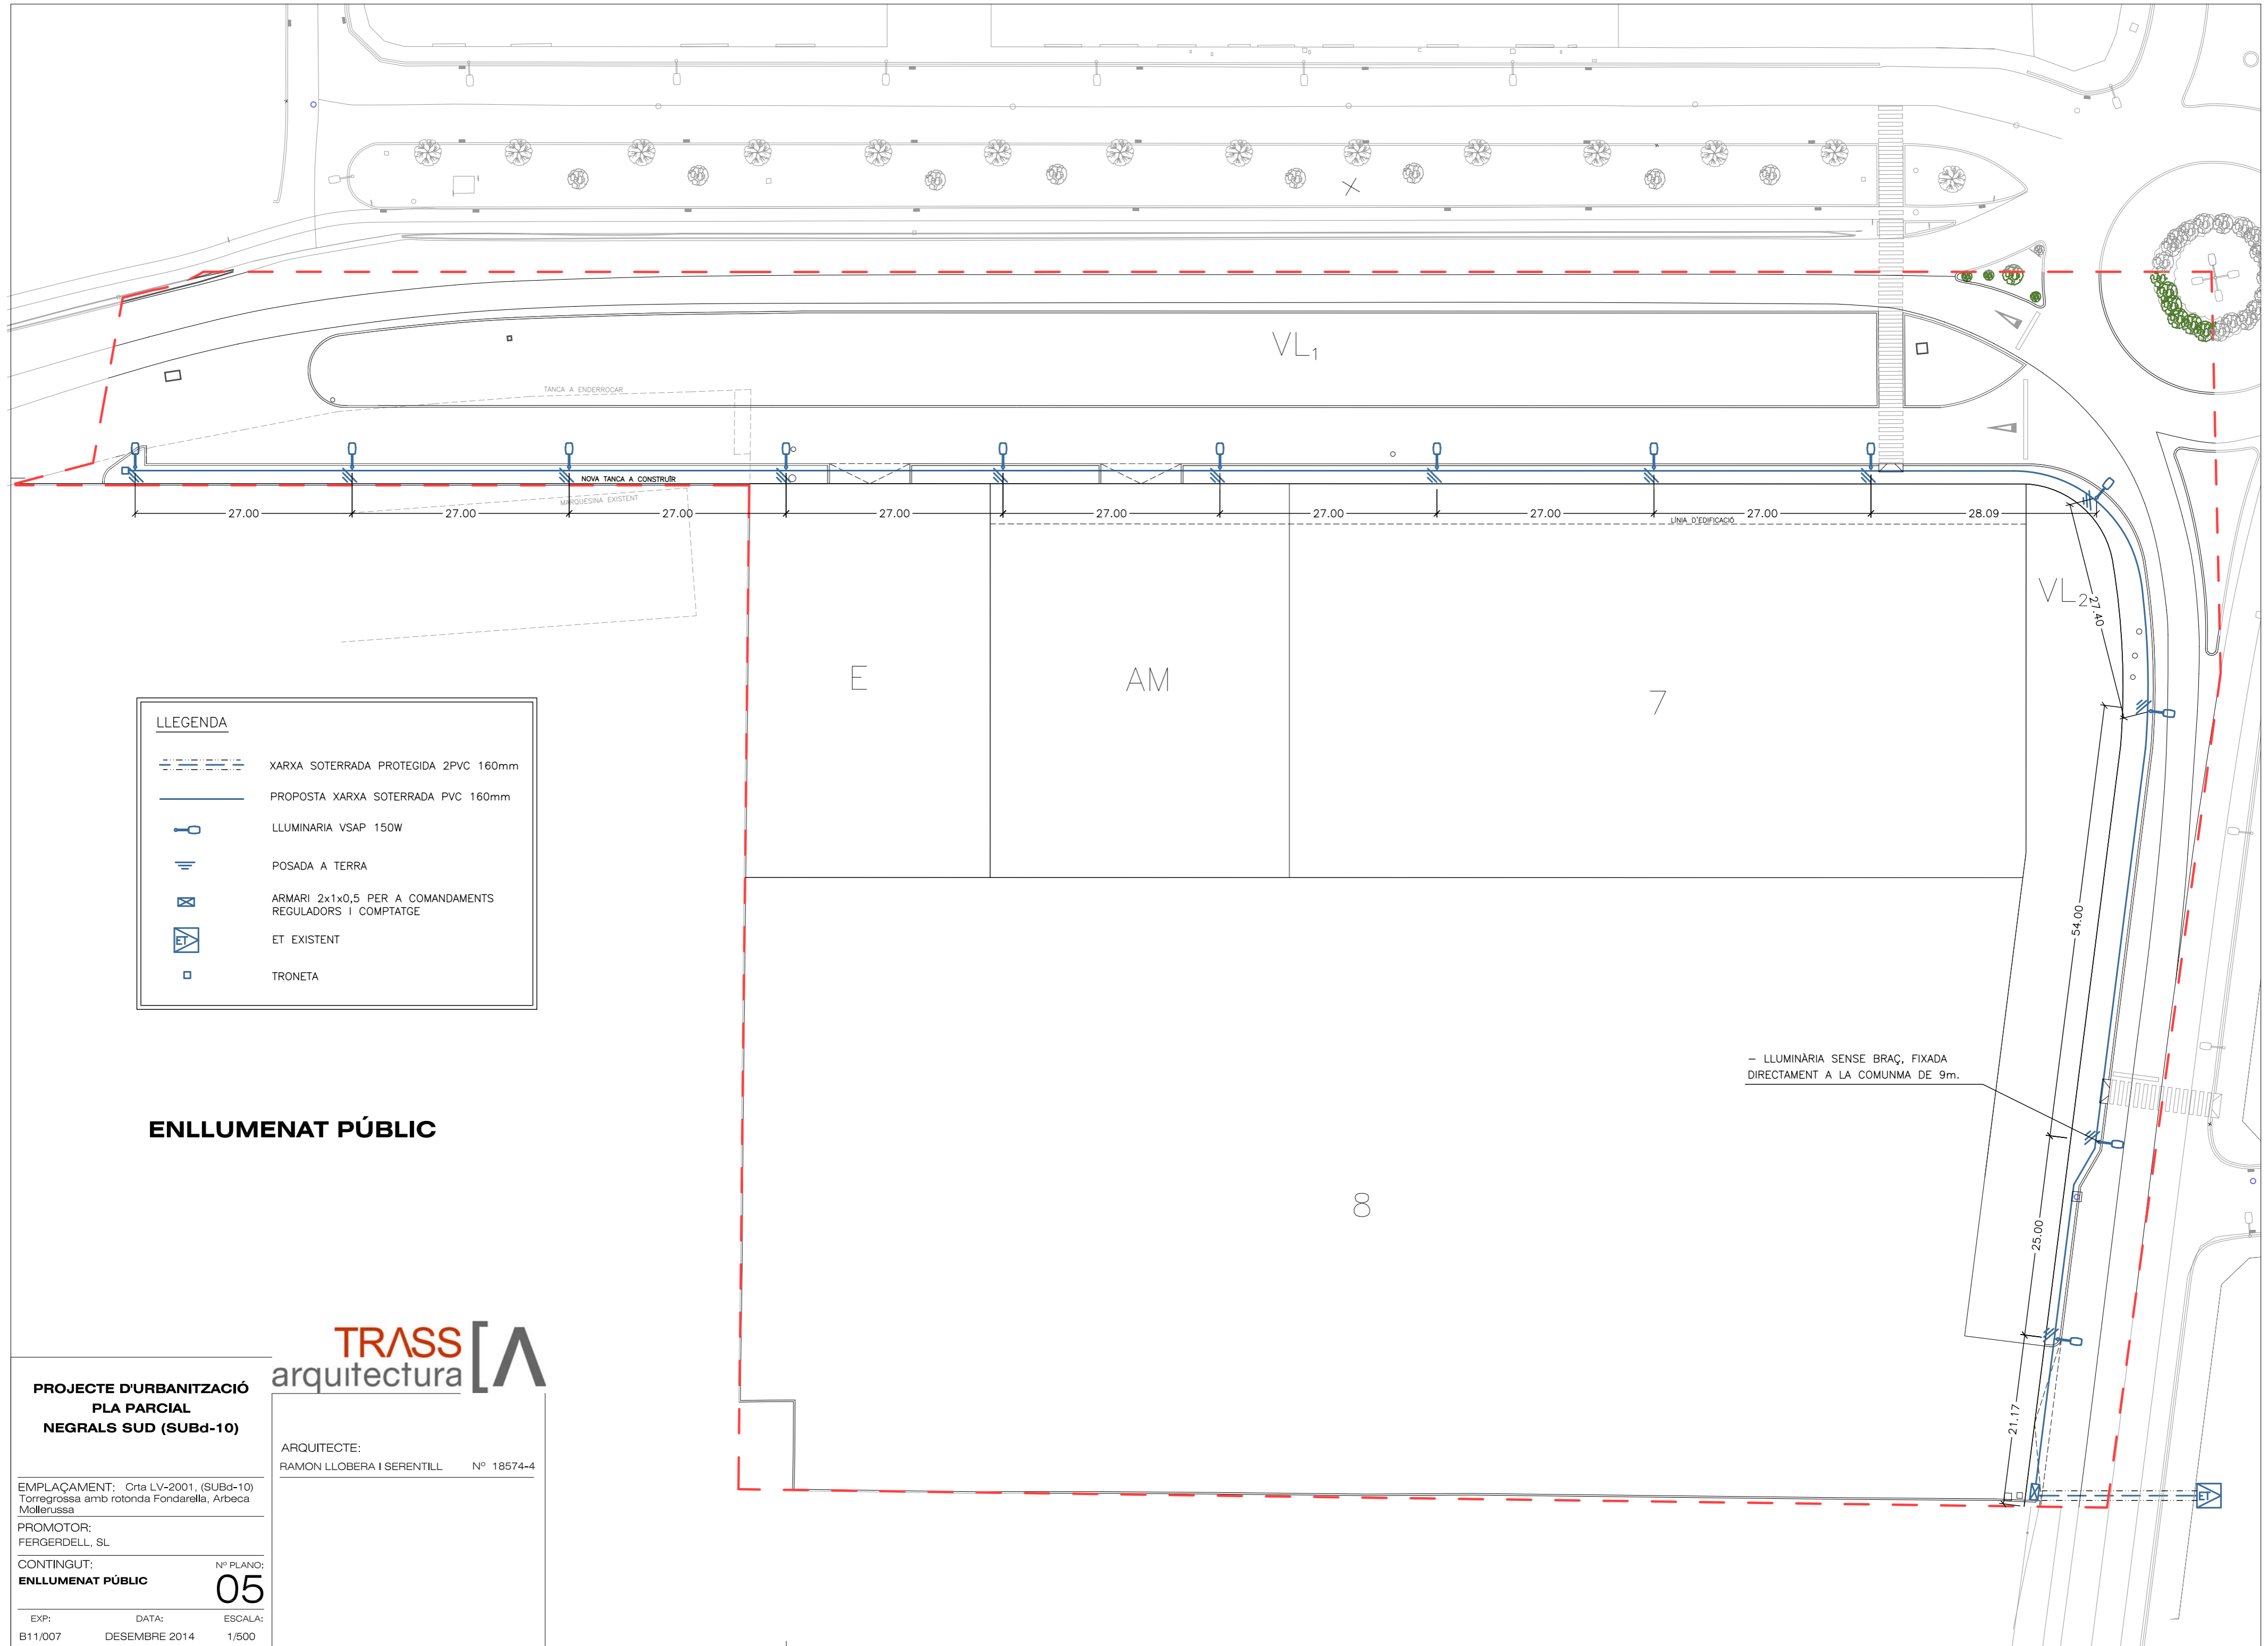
$VL_1$

TANCA A ENDERROCAR

NOVA TANCA A CONSTRUIR

MARQUESINA EXISTENT

27.00 27.00 27.00 27.00 27.00 27.00 27.00 27.00 28.09

LÍNIA D'EDIFICACIÓ

$VL_2$

27.40

E

AM

7

8

54.00

25.00

21.17

– LLUMINÀRIA SENSE BRAÇ, FIXADA DIRECTAMENT A LA COMUNMA DE 9m.

ET

LLEGENDA

XARXA SOTERRADA PROTEGIDA 2PVC 160mm

PROPOSTA XARXA SOTERRADA PVC 160mm

LLUMINARIA VSAP 150W

POSADA A TERRA

ARMARI 2x1x0,5 PER A COMANDAMENTS REGULADORS I COMPTATGE

ET EXISTENT

TRONETA

ENLLUMENAT PÚBLIC

PROJECTE D'URBANITZACIÓ
PLA PARCIAL
NEGRALS SUD (SUBd-10)

TRASS arquitectura

ARQUITECTE:
RAMON LLOBERA I SERENTILL Nº 18574-4

EMPLAÇAMENT: Crta LV-2001, (SUBd-10) Torregrossa amb rotonda Fondarella, Arbeca Mollerussa

PROMOTOR:
FERGERDELL, SL

CONTINGUT:
ENLLUMENAT PÚBLIC

Nº PLANO:
05

| EXP: | DATA: | ESCALA: |
|---|---|---|
| B11/007 | DESEMBRE 2014 | 1/500 |